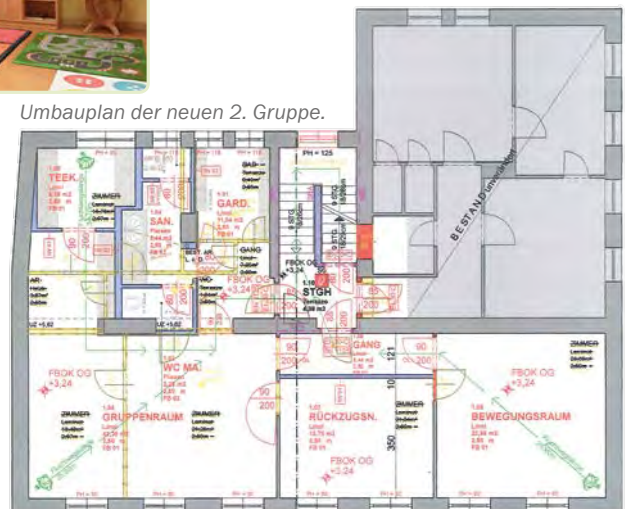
Umbauplan der neuen 2. Gruppe.

TEEK.

SAN.

GARD.

STGH

GANG

WC MA.

FBOK OG +3,24

FBOK OG +3,24

FBOK OG +3,24

FBOK OG +3,24

FBOK OG +3,24

GRUPPENRAUM

RÜCKZUGSN.

BEWEGUNGSRAUM

BESTAND

PH = 125

90

200

350

121

ZIMMER

ZIMMER

ZIMMER

ZIMMER

ZIMMER

GANG